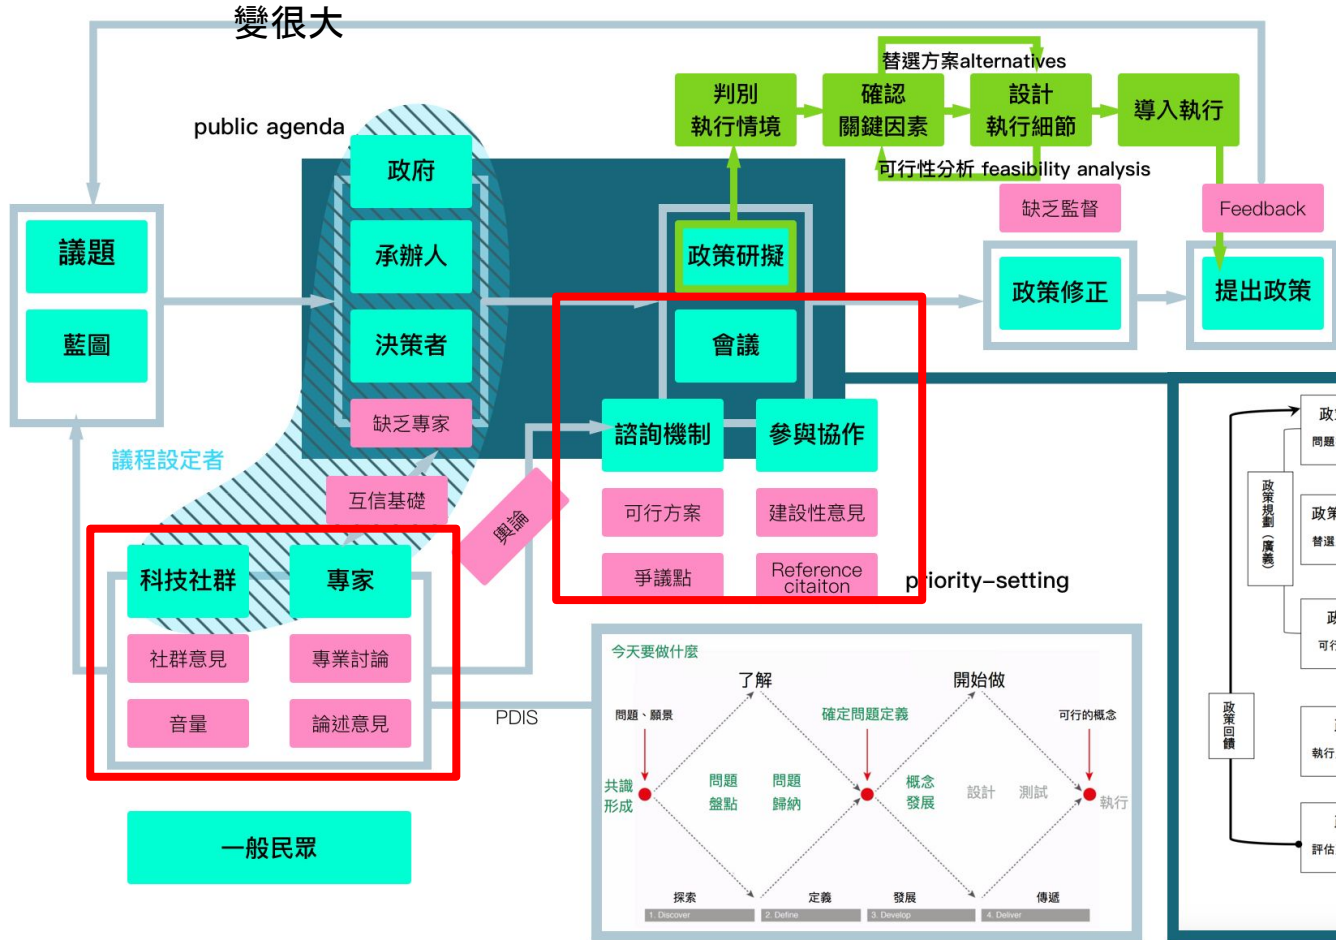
變很大

替選方案alternatives

判別 執行情境

確認 關鍵因素

設計 執行細節

導入執行

可行性分析 feasibility analysis

缺乏監督

Feedback

public agenda

政府

承辦人

決策者

缺乏專家

政策研擬

會議

政策修正

提出政策

議題

藍圖

議程設定者

互信基礎

輿論

諮詢機制

參與協作

可行方案

建設性意見

爭議點

Reference citaiton

priority-setting

科技社群

專家

社群意見

專業討論

音量

論述意見

PDIS

一般民眾

今天要做什麼

了解

開始做

問題、願景

確定問題定義

可行的概念

共識 形成

問題 盤點

問題 歸納

概念 發展

設計

測試

執行

探索

定義

發展

傳遞

1. Discover

2. Define

3. Develop

4. Deliver

政策規劃（廣義）

政策回饋

政

問題

政策

替選

政

可行

執行

評估